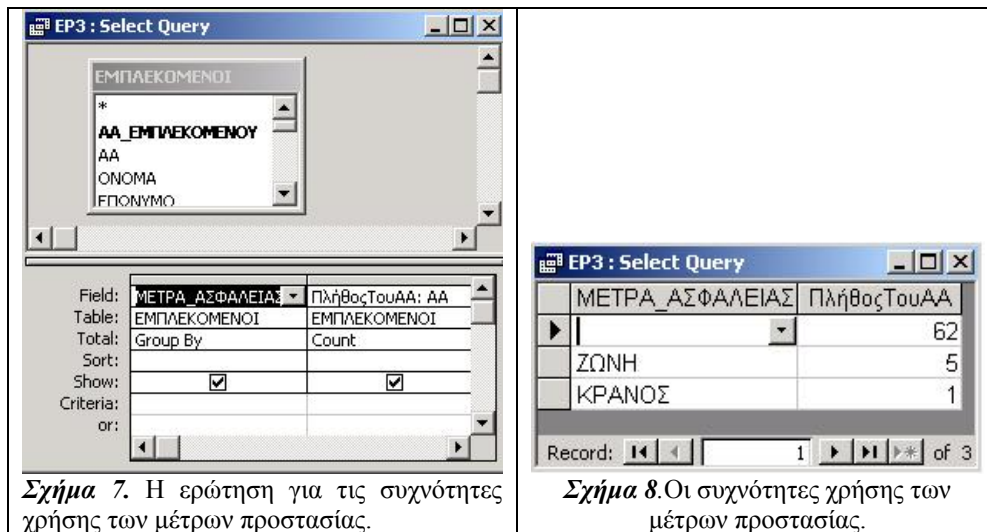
EP3 : Select Query

ΕΜΠΛΕΚΟΜΕΝΟΙ

*
ΑΑ_ΕΜΠΛΕΚΟΜΕΝΟΥ
ΑΑ
ΟΝΟΜΑ
ΕΠΩΝΥΜΟ

| | | |
|---|---|---|
| Field: | ΜΕΤΡΑ_ΑΣΦΑΛΕΙΑΣ | ΠλήθοςΤουΑΑ: ΑΑ |
| Table: | ΕΜΠΛΕΚΟΜΕΝΟΙ | ΕΜΠΛΕΚΟΜΕΝΟΙ |
| Total: | Group By | Count |
| Sort: | | |
| Show: | ☑ | ☑ |
| Criteria: | | |
| or: | | |

*Σχήμα 7.* Η ερώτηση για τις συχνότητες χρήσης των μέτρων προστασίας.

EP3 : Select Query

| ΜΕΤΡΑ_ΑΣΦΑΛΕΙΑΣ | ΠλήθοςΤουΑΑ |
|---|---|
| | 62 |
| ΖΩΝΗ | 5 |
| ΚΡΑΝΟΣ | 1 |

Record: 1 of 3

*Σχήμα 8*.Οι συχνότητες χρήσης των μέτρων προστασίας.